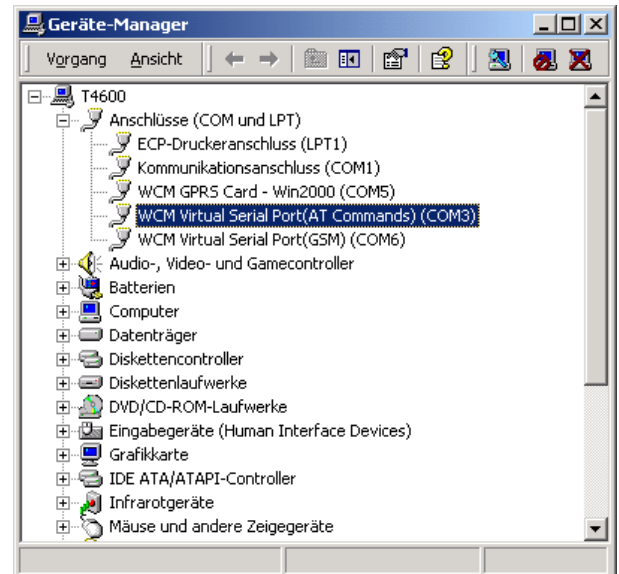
Geräte-Manager

Vorgang Ansicht

T4600
Anschlüsse (COM und LPT)
ECP-Druckeranschluss (LPT1)
Kommunikationsanschluss (COM1)
WCM GPRS Card - Win2000 (COM5)
WCM Virtual Serial Port(AT Commands) (COM3)
WCM Virtual Serial Port(GSM) (COM6)
Audio-, Video- und Gamecontroller
Batterien
Computer
Datenträger
Diskettencontroller
Diskettenlaufwerke
DVD/CD-ROM-Laufwerke
Eingabegeräte (Human Interface Devices)
Grafikkarte
IDE ATA/ATAPI-Controller
Infrarotgeräte
Mäuse und andere Zeigegeräte